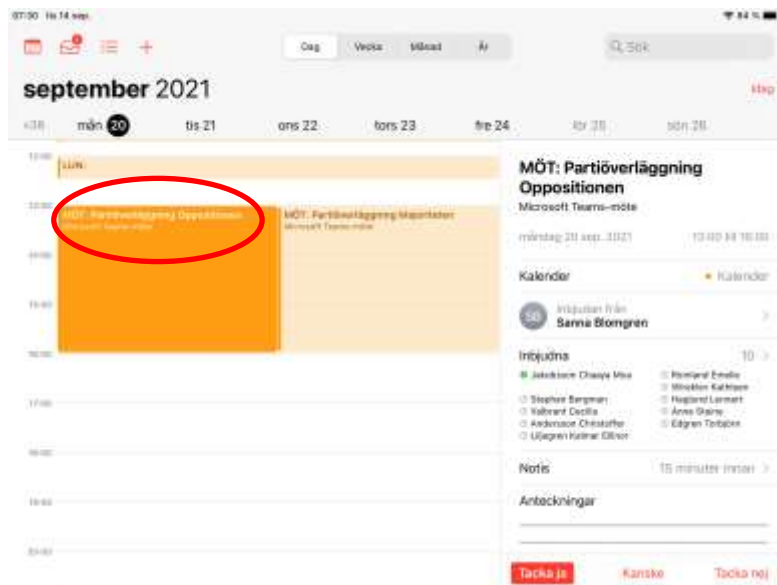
07:30 tis 14 sep.

Dag Vecka Månad År

Q Sök

september 2021

Idag

v38 mån 20 tis 21 ons 22 tors 23 fre 24 lör 25 sön 26

12:00 LUN

13:00 MÖT: Partiöverläggning Oppositionen
Microsoft Teams-möte

MÖT: Partiöverläggning Majoriteten
Microsoft Teams-möte

14:00

15:00

16:00

17:00

18:00

19:00

20:00

MÖT: Partiöverläggning Oppositionen

Microsoft Teams-möte

måndag 20 sep. 2021 13:00 till 16:00

Kalender • Kalender

SB Inbjudan från
Sanna Blomgren

Inbjudna 10

Jakobsson Chaaya Moa
Stephan Bergman
Valbrant Cecilia
Andersson Christoffer
Liljegren Kellner Elinor
Ronnlund Emelie
Winokker Kathleen
Hagland Lennart
Anne Staine
Edgren Torbjörn

Notis 15 minuter innan

Anteckningar

Tacka ja Kanske Tacka nej